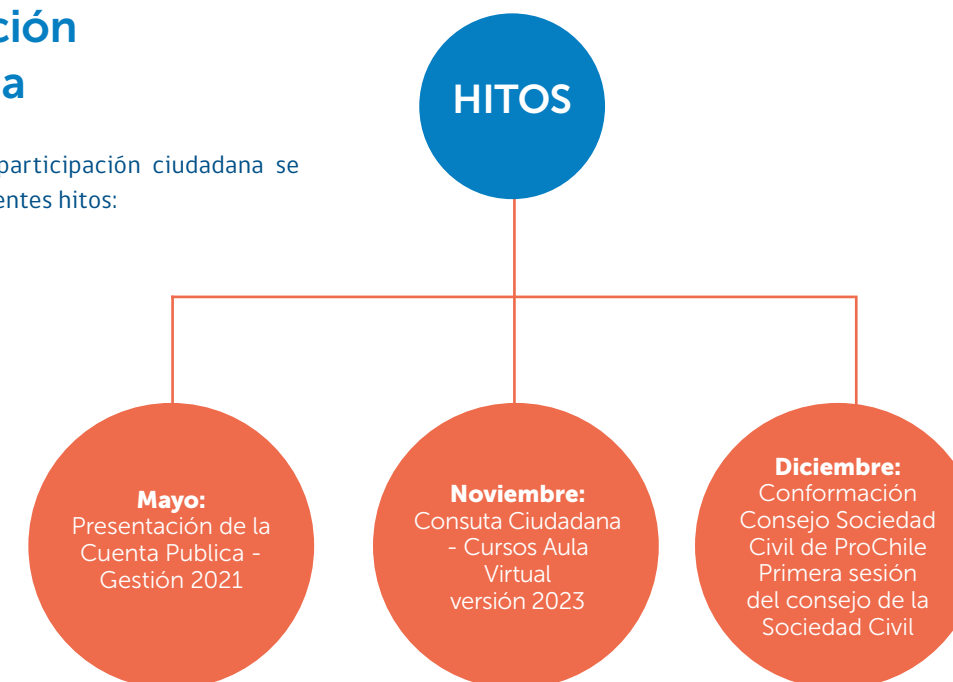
ción
a

participación ciudadana se
entes hitos:

HITOS

**Mayo:**
Presentación de la Cuenta Publica - Gestión 2021

**Noviembre:**
Consuta Ciudadana - Cursos Aula Virtual versión 2023

**Diciembre:**
Conformación Consejo Sociedad Civil de ProChile Primera sesión del consejo de la Sociedad Civil